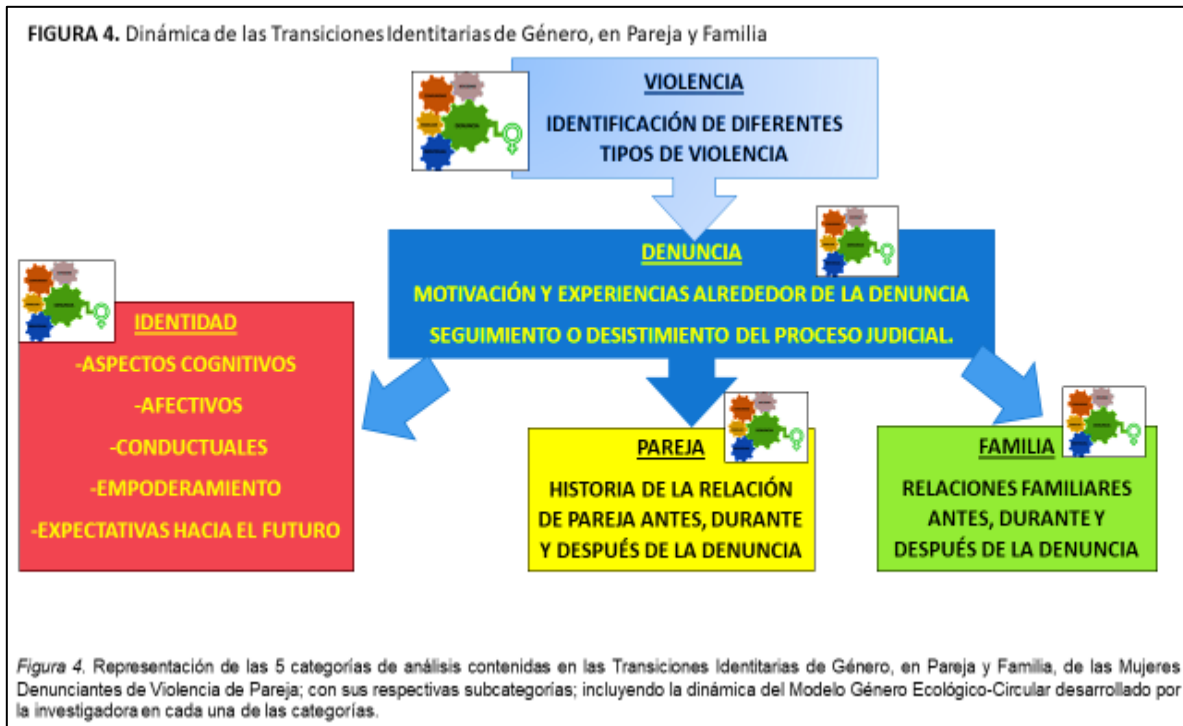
FIGURA 4. Dinámica de las Transiciones Identitarias de Género, en Pareja y Familia

VIOLENCIA

IDENTIFICACIÓN DE DIFERENTES TIPOS DE VIOLENCIA

DENUNCIA

MOTIVACIÓN Y EXPERIENCIAS ALREDEDOR DE LA DENUNCIA

SEGUIMIENTO O DESISTIMIENTO DEL PROCESO JUDICIAL.

IDENTIDAD

-ASPECTOS COGNITIVOS

-AFECTIVOS

-CONDUCTUALES

-EMPODERAMIENTO

-EXPECTATIVAS HACIA EL FUTURO

PAREJA

HISTORIA DE LA RELACIÓN DE PAREJA ANTES, DURANTE Y DESPUÉS DE LA DENUNCIA

FAMILIA

RELACIONES FAMILIARES ANTES, DURANTE Y DESPUÉS DE LA DENUNCIA

Figura 4. Representación de las 5 categorías de análisis contenidas en las Transiciones Identitarias de Género, en Pareja y Familia, de las Mujeres Denunciantes de Violencia de Pareja; con sus respectivas subcategorías; incluyendo la dinámica del Modelo Género Ecológico-Circular desarrollado por la investigadora en cada una de las categorías.